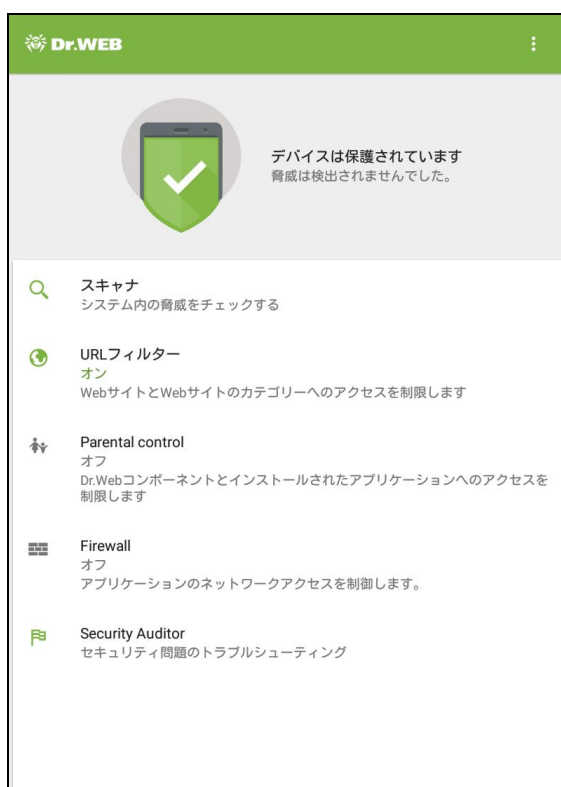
Dr.WEB

デバイスは保護されています
脅威は検出されませんでした。

スキャナ
システム内の脅威をチェックする

URLフィルター
オン
WebサイトとWebサイトのカテゴリーへのアクセスを制限します

Parental control
オフ
Dr.Webコンポーネントとインストールされたアプリケーションへのアクセスを制限します

Firewall
オフ
アプリケーションのネットワークアクセスを制御します。

Security Auditor
セキュリティ問題のトラブルシューティング